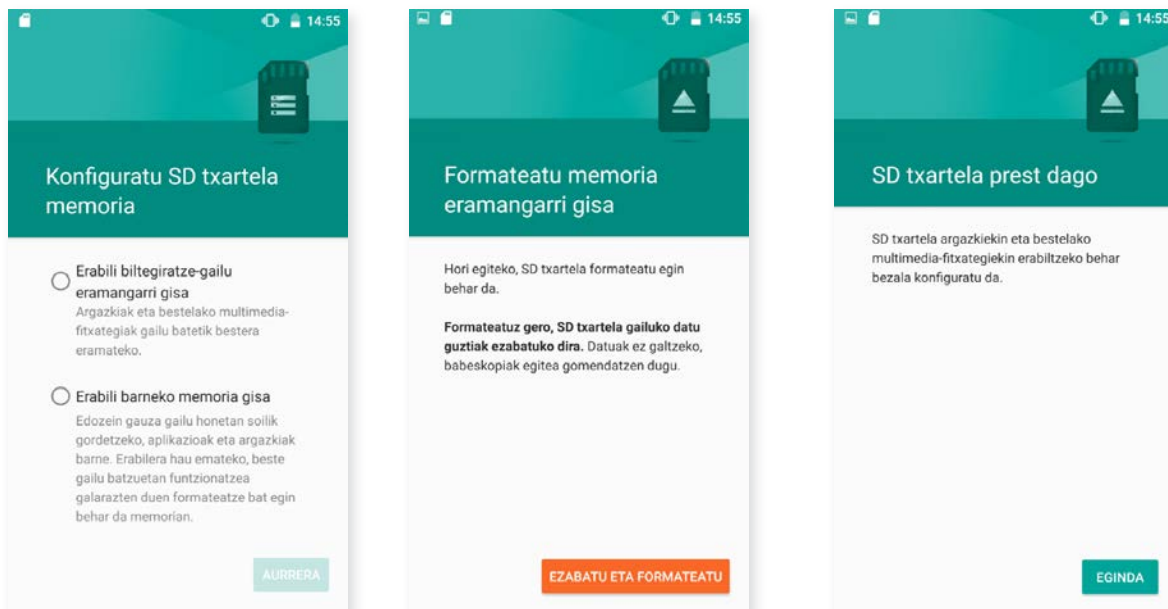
14:55

Konfiguratu SD txartela memoria

Erabili biltegiratze-gailu eramangarri gisa
Argazkiak eta bestelako multimedia-fitxategiak gailu batetik bestera eramateko.

Erabili barneko memoria gisa
Edozein gauza gailu honetan soilik gordetzeko, aplikazioak eta argazkiak barne. Erabilera hau emateko, beste gailu batzuetan funtzionatzea galarazten duen formateatze bat egin behar da memorian.

AURRERA

14:55

Formateatu memoria eramangarri gisa

Hori egiteko, SD txartela formateatu egin behar da.

**Formateatuz gero, SD txartela gailuko datu guztiak ezabatuko dira.** Datuak ez galtzeko, babeskopiak egitea gomendatzen dugu.

EZABATU ETA FORMATEATU

14:55

SD txartela prest dago

SD txartela argazkiekin eta bestelako multimedia-fitxategiekin erabiltzeko behar bezala konfiguratu da.

EGINDA